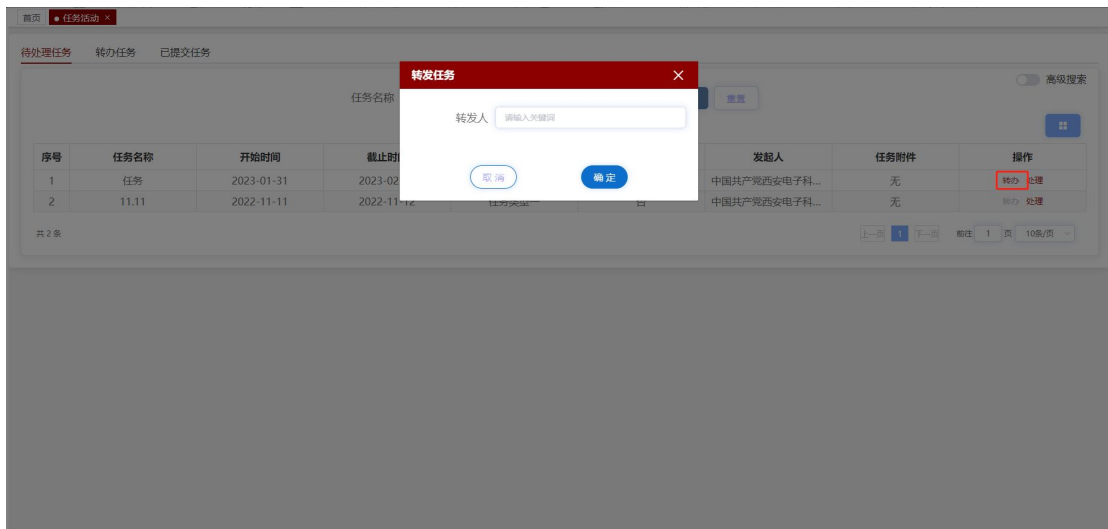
首页 ● 任务活动 ×

待处理任务 转办任务 已提交任务

高级搜索

任务名称

重置

| 序号 | 任务名称 | 开始时间 | 截止时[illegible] | | | 发起人 | 任务附件 | 操作 |
|---|---|---|---|---|---|---|---|---|
| 1 | 任务 | 2023-01-31 | 2023-02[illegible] | | | 中国共产党西安电子科... | 无 | 转办 处理 |
| 2 | 11.11 | 2022-11-11 | 2022-11-12 | 任务类型一 | 否 | 中国共产党西安电子科... | 无 | 转办 处理 |

共 2 条

上一页 1 下一页 前往 1 页 10条/页

转发任务 ×

转发人 请输入关键词

取消 确定